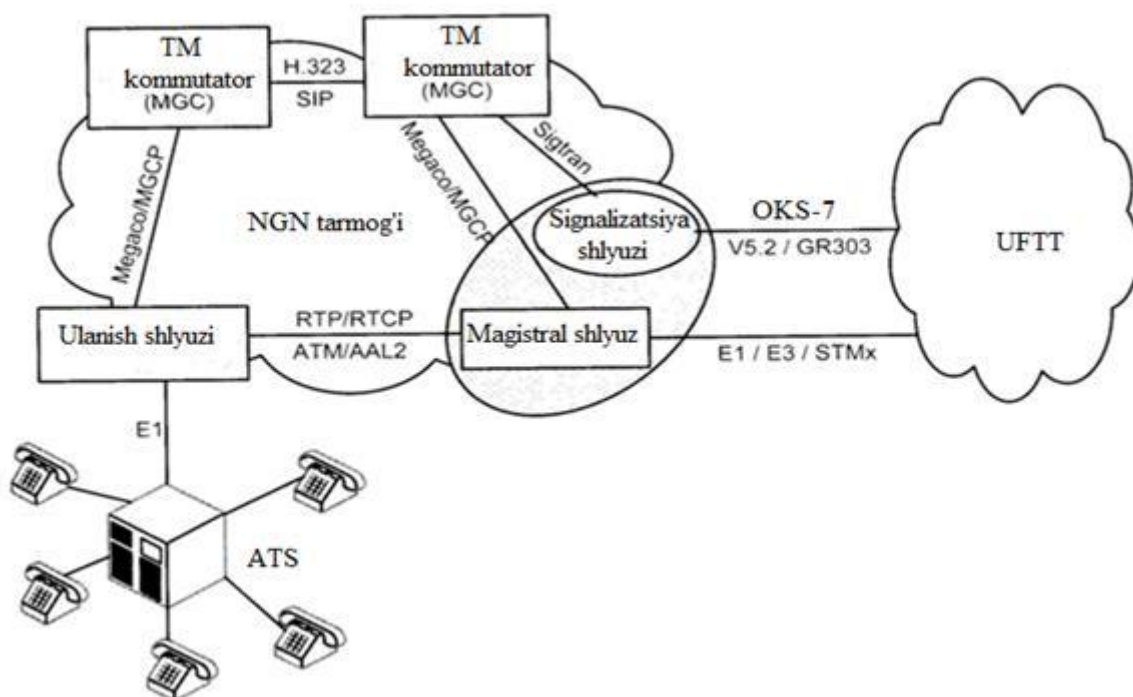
TM kommutator (MGC)

H.323
SIP

TM kommutator (MGC)

Megaco/MGCP

Megaco/MGCP

Sigtran

NGN tarmog'i

Signalizatsiya shlyuzi

OKS-7
V5.2 / GR303

UFTT

Ulanish shlyuzi

RTP/RTCP
ATM/AAL2

Magistral shlyuz

E1 / E3 / STMx

E1

ATS